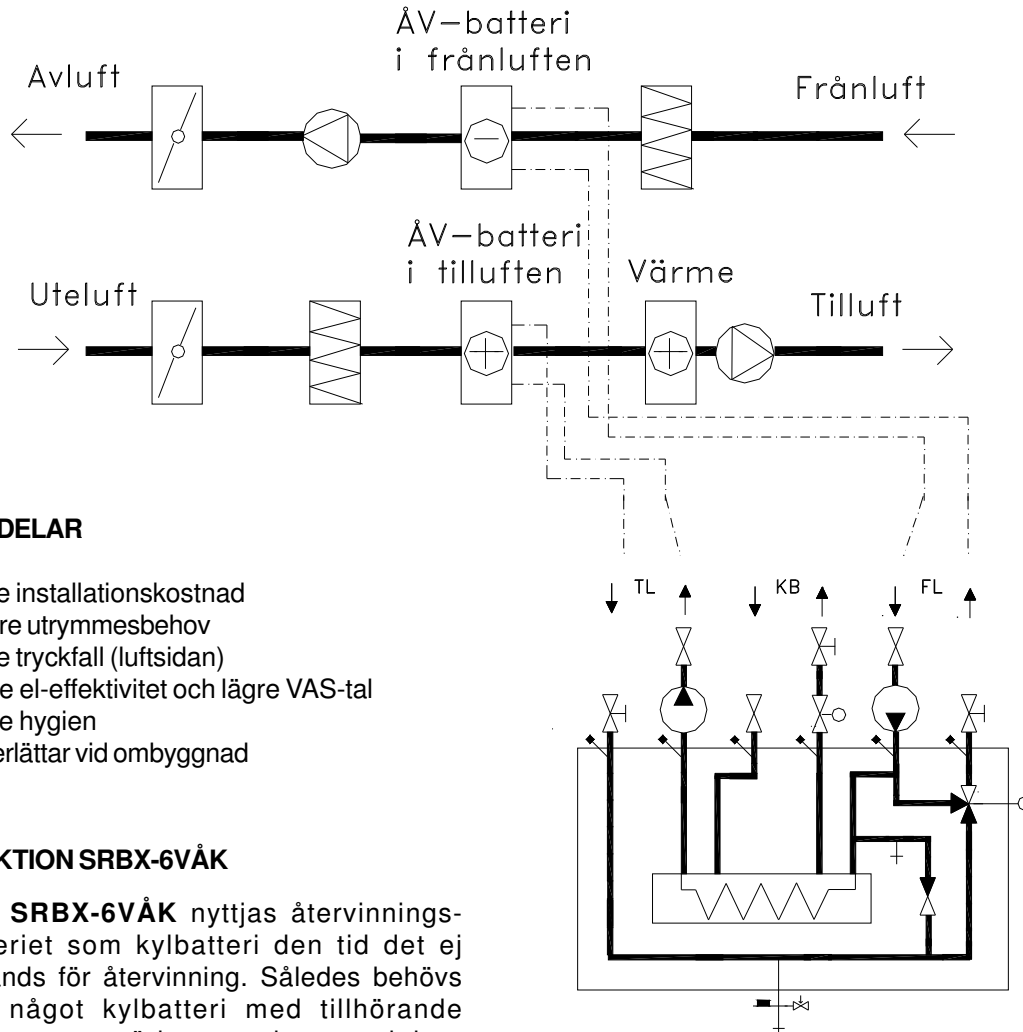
ÅV–batteri
i frånluften

Avluft

Frånluft

ÅV–batteri
i tilluften

Värme

Uteluft

Tilluft

DELAR

e installationskostnad
re utrymmesbehov
e tryckfall (luftsidan)
e el-effektivitet och lägre VAS-tal
e hygien
erlättar vid ombyggnad

KTION SRBX-6VÅK

SRBX-6VÅK nyttjas återvinningseriet som kylbatteri den tid det ej ands för återvinning. Således behövs något kylbatteri med tillhörande

TL

KB

FL